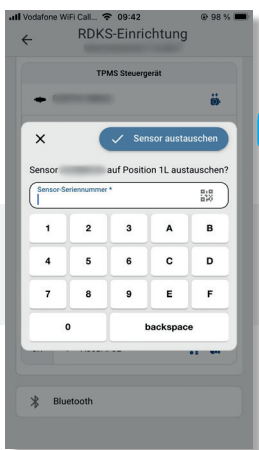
Vodafone WiFi Call... 09:42 98 %

RDKS-Einrichtung

TPMS Steuergerät

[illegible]

Sensor austauschen

Sensor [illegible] auf Position 1L austauschen?

Sensor-Seriennummer *

| 1 | 2 | 3 | A | B |
|---|---|---|---|---|
| 4 | 5 | 6 | C | D |
| 7 | 8 | 9 | E | F |
| 0 | backspace | | | |

Bluetooth